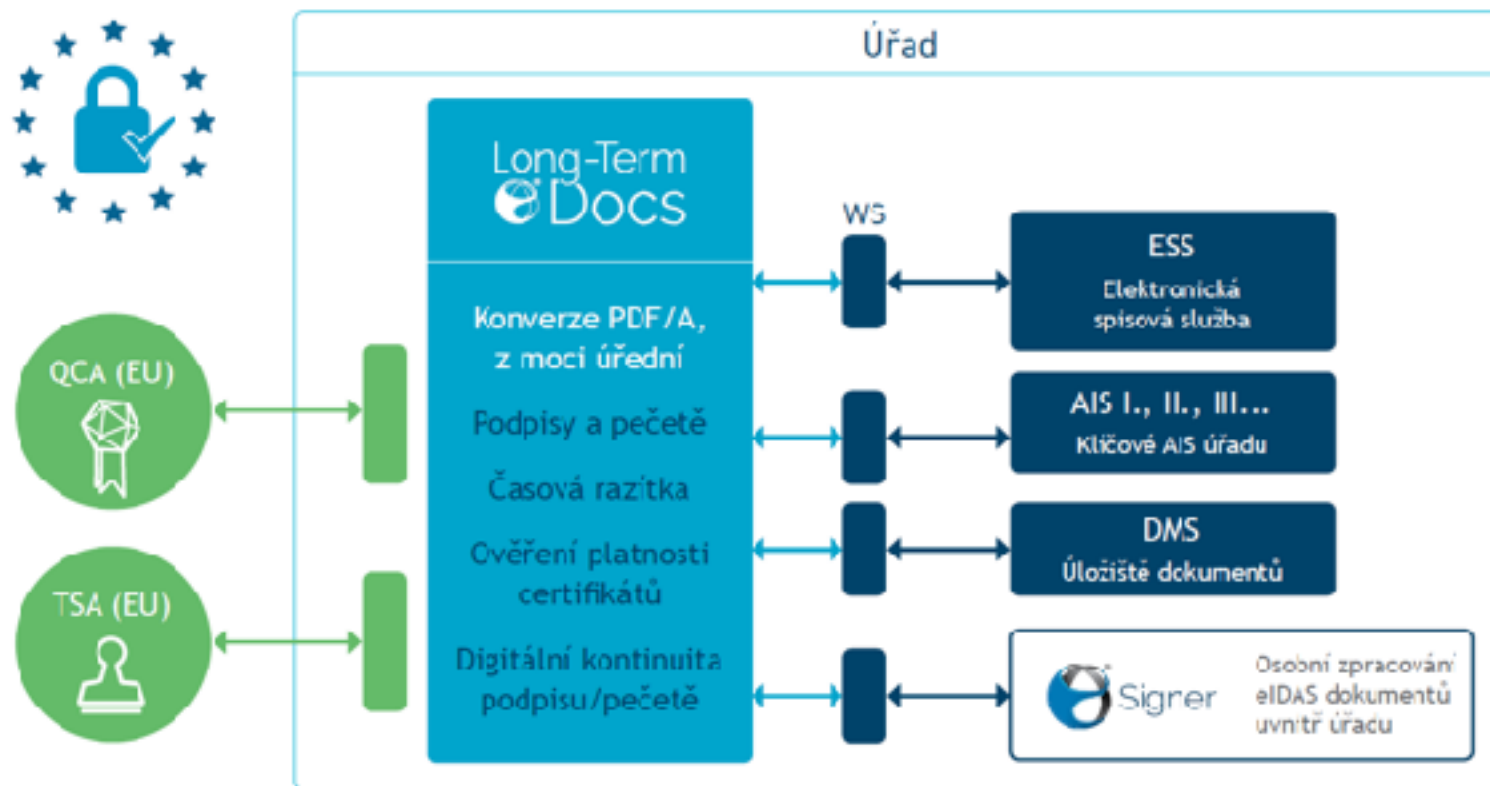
Úřad

Long-Term Docs

Konverze PDF/A, z moci úřední

Podpisy a pečetě

Časová razítka

Ověření platnosti certifikátů

Digitální kontinuita podpisu/pečetě

WS

ESS
Elektronická spisová služba

AIS I., II., III...
Klíčové AIS úřadu

DMS
Úložiště dokumentů

Signer

Osobní zpracování eIDAS dokumentů uvnitř úřadu

QCA (EU)

TSA (EU)